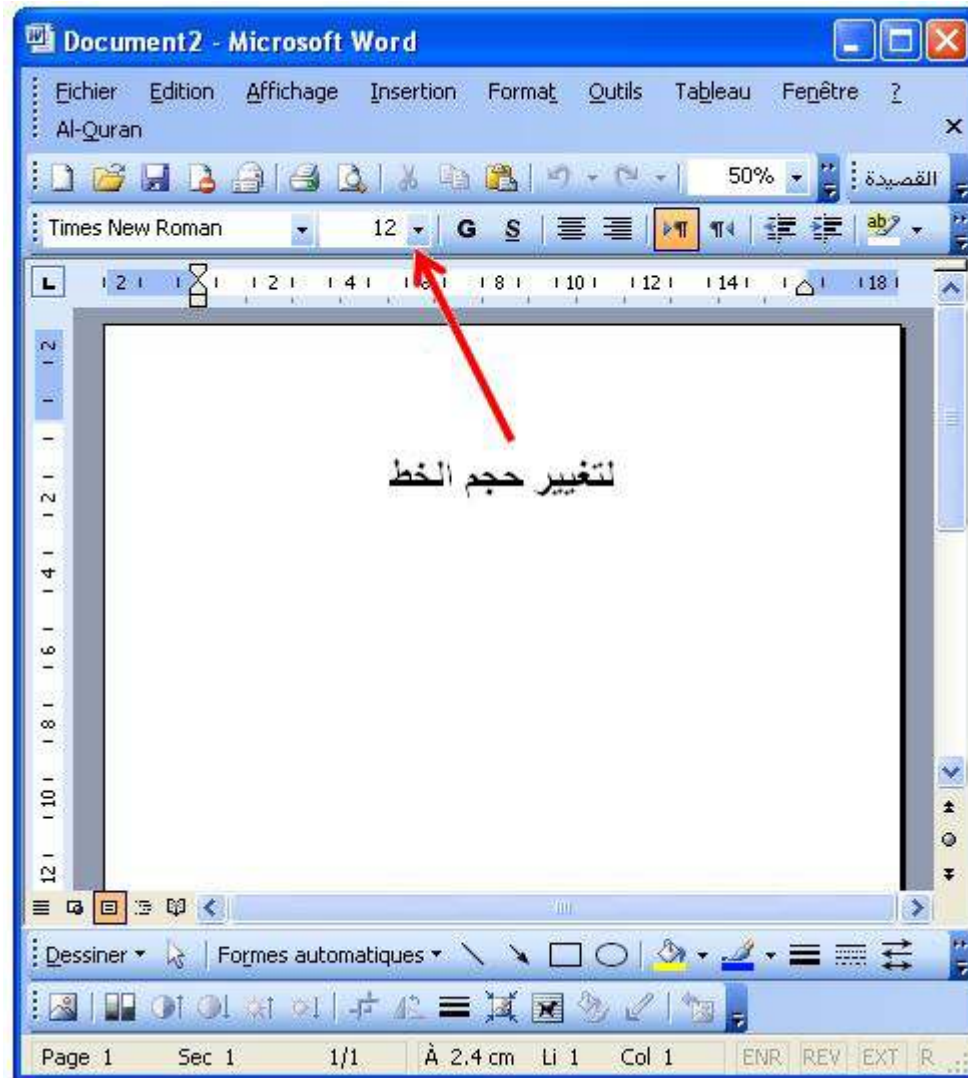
Document2 - Microsoft Word

Fichier Edition Affichage Insertion Format Outils Tableau Fenêtre ?
Al-Quran

50% القصيدة

Times New Roman 12 G S

2 2 4 8 10 12 14 18

لتغيير حجم الخط

Dessiner Formes automatiques

Page 1 Sec 1 1/1 À 2.4 cm Li 1 Col 1 ENR REV EXT R